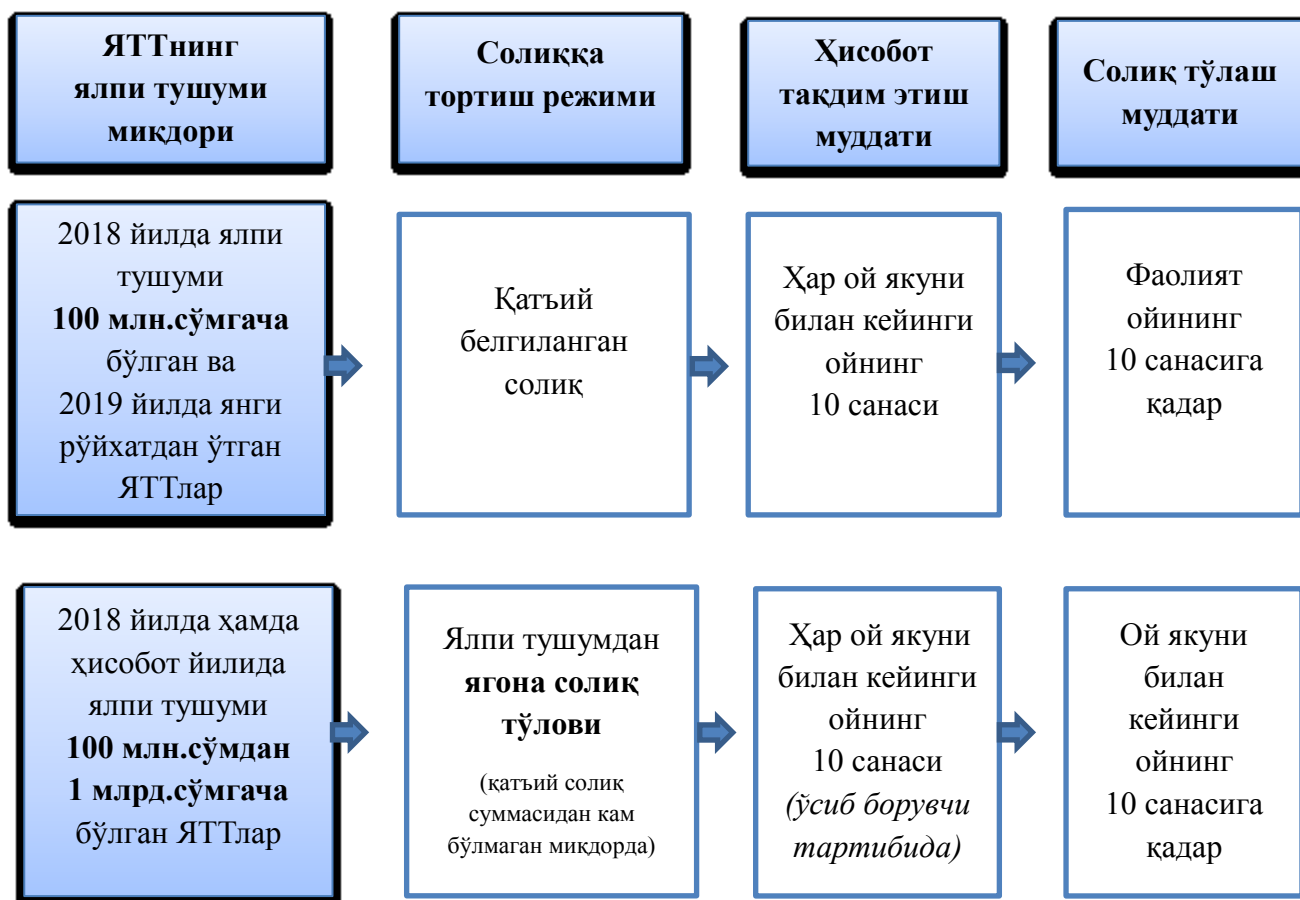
ЯТТнинг ялпи тушуми миқдори

Солиққа тортиш режими

Ҳисобот тақдим этиш муддати

Солиқ тўлаш муддати

2018 йилда ялпи тушуми **100 млн.сўмгача** бўлган ва 2019 йилда янги рўйхатдан ўтган ЯТТлар

Қатъий белгиланган солиқ

Ҳар ой якуни билан кейинги ойнинг 10 санаси

Фаолият ойининг 10 санасига қадар

2018 йилда ҳамда ҳисобот йилида ялпи тушуми **100 млн.сўмдан 1 млрд.сўмгача** бўлган ЯТТлар

Ялпи тушумдан **ягона солиқ тўлови**

(қатъий солиқ суммасидан кам бўлмаган миқдорда)

Ҳар ой якуни билан кейинги ойнинг 10 санаси *(ўсиб борувчи тартибида)*

Ой якуни билан кейинги ойнинг 10 санасига қадар